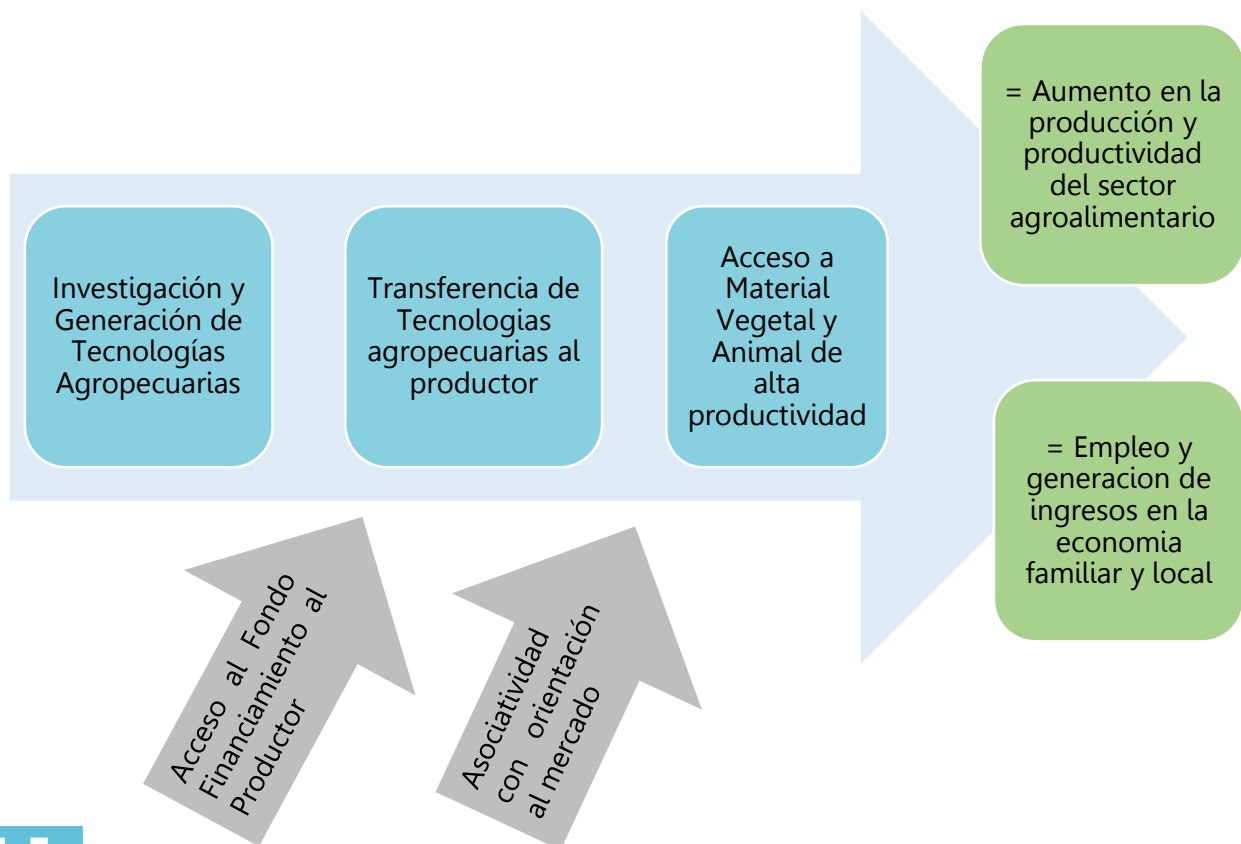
Investigación y Generación de Tecnologías Agropecuarias

Transferencia de Tecnologias agropecuarias al productor

Acceso a Material Vegetal y Animal de alta productividad

= Aumento en la producción y productividad del sector agroalimentario

= Empleo y generacion de ingresos en la economia familiar y local

Acceso al Fondo Financiamiento al Productor

Asociatividad con orientación al mercado